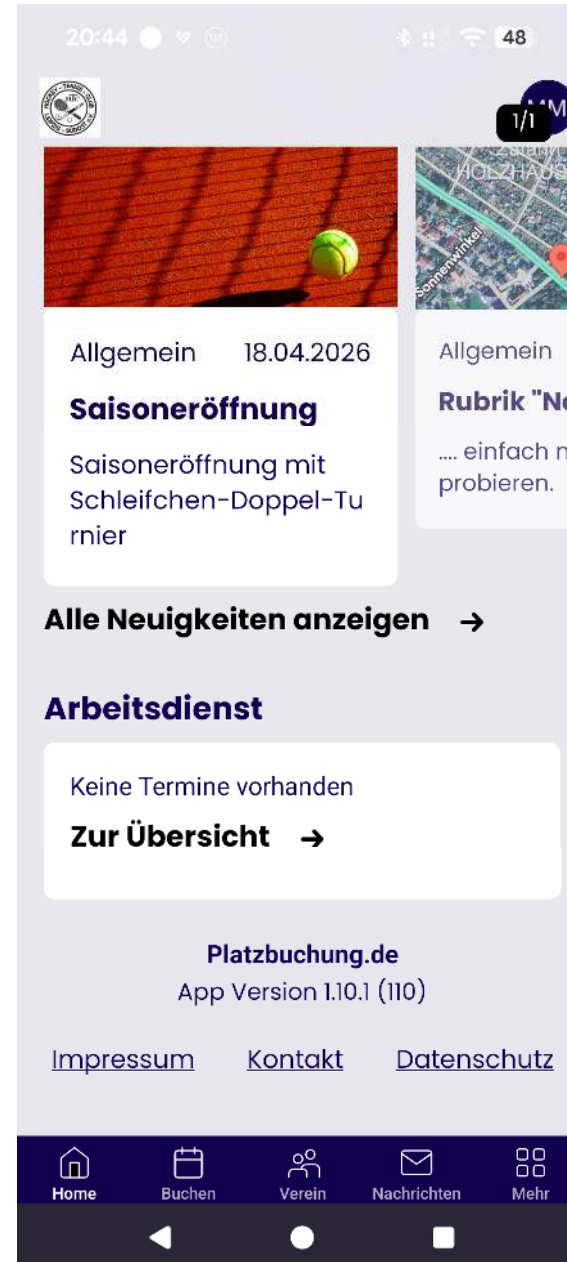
20:44 48

MM

1/1

HOLZHAUS

Sonnenwinkel

Allgemein 18.04.2026

Saisoneröffnung

Saisoneröffnung mit Schleifchen-Doppel-Turnier

Allgemein

Rubrik "N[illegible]

.... einfach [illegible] probieren.

Alle Neuigkeiten anzeigen →

Arbeitsdienst

Keine Termine vorhanden

Zur Übersicht →

Platzbuchung.de

App Version 1.10.1 (110)

Impressum Kontakt Datenschutz

Home Buchen Verein Nachrichten Mehr